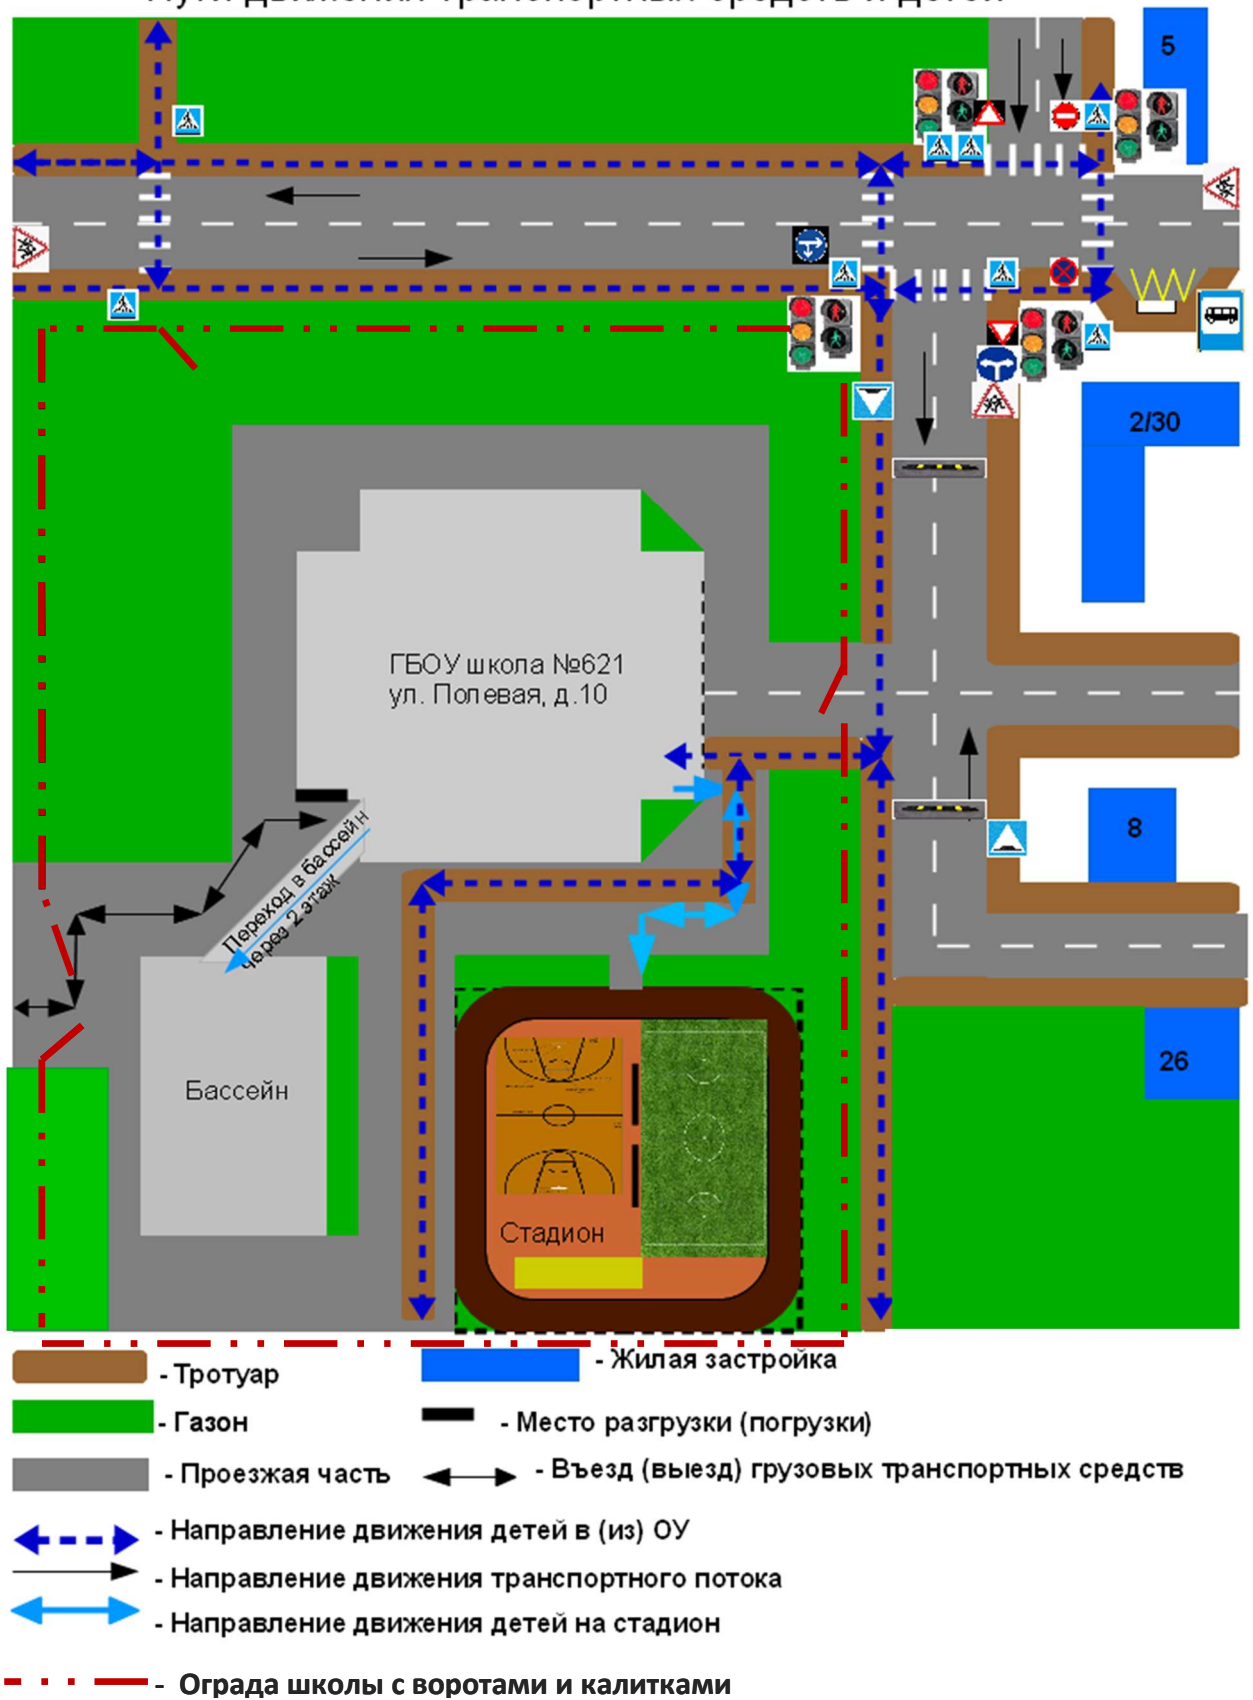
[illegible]

5

2/30

ГБОУ школа №621
ул. Полевая, д.10

Переход в бассейн через 2 этаж

8

26

Бассейн

Стадион

- Тротуар
- Жилая застройка
- Газон
- Место разгрузки (погрузки)
- Проезжая часть
- Въезд (выезд) грузовых транспортных средств
- Направление движения детей в (из) ОУ
- Направление движения транспортного потока
- Направление движения детей на стадион
- Ограда школы с воротами и калитками